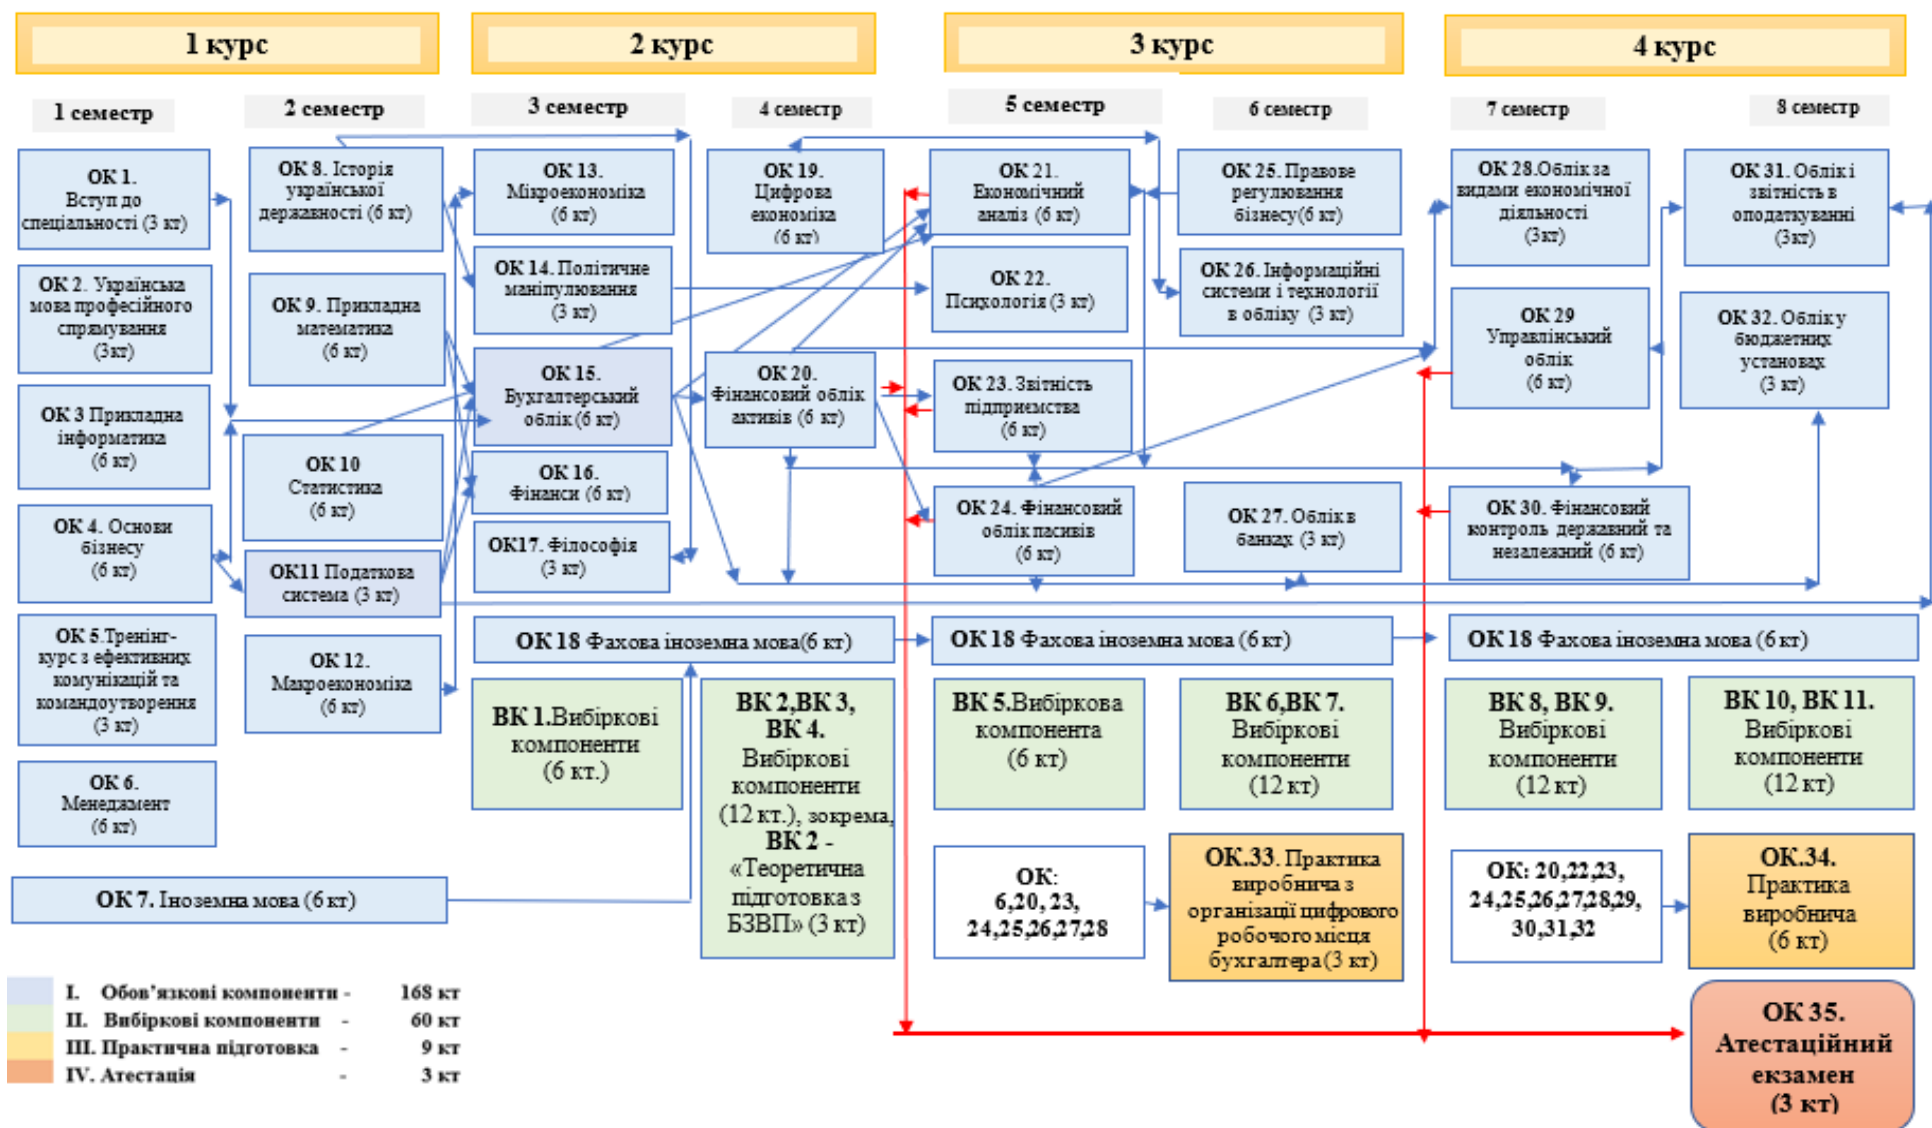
1 курс

2 курс

3 курс

4 курс

1 семестр

2 семестр

3 семестр

4 семестр

5 семестр

6 семестр

7 семестр

8 семестр

ОК 1. Вступ до спеціальності (3 кт)

ОК 2. Українська мова професійного спрямування (3кт)

ОК 3 Прикладна інформатика (6 кт)

ОК 4. Основи бізнесу (6 кт)

ОК 5 Тренінг-курс з ефективних комунікацій та командоутворення (3 кт)

ОК 6. Менеджмент (6 кт)

ОК 7. Іноземна мова (6 кт)

ОК 8. Історія української державності (6 кт)

ОК 9. Прикладна математика (6 кт)

ОК 10 Статистика (6 кт)

ОК11 Податкова система (3 кт)

ОК 12. Макроекономіка (6 кт)

ОК 13. Мікроекономіка (6 кт)

ОК 14. Політичне маніпулювання (3 кт)

ОК 15. Бухгалтерський облік (6 кт)

ОК 16. Фінанси (6 кт)

ОК17. Філософія (3 кт)

ОК 19. Цифрова економіка (6 кт)

ОК 20. Фінансовий облік активів (6 кт)

ОК 21. Економічний аналіз (6 кт)

ОК 22. Психологія (3 кт)

ОК 23. Звітність підприємства (6 кт)

ОК 24. Фінансовий облік пасивів (6 кт)

ОК 25. Правове регулювання бізнесу (6 кт)

ОК 26. Інформаційні системи і технології в обліку (3 кт)

ОК 27. Облік в банках (3 кт)

ОК 28. Облік за видами економічної діяльності (3кт)

ОК 29 Управлінський облік (6 кт)

ОК 30. Фінансовий контроль державний та незалежний (6 кт)

ОК 31. Облік і звітність в оподаткуванні (3кт)

ОК 32. Обліку бюджетних установах (3 кт)

ОК 18 Фахова іноземна мова(6 кт)

ОК 18 Фахова іноземна мова (6 кт)

ОК 18 Фахова іноземна мова (6 кт)

ВК 1. Вибіркові компоненти (6 кт.)

ВК 2, ВК 3, ВК 4. Вибіркові компоненти (12 кт.), зокрема, ВК 2 - «Теоретична підготовка з БЗВП» (3 кт)

ВК 5. Вибіркова компонента (6 кт)

ВК 6, ВК 7. Вибіркові компоненти (12 кт)

ВК 8, ВК 9. Вибіркові компоненти (12 кт)

ВК 10, ВК 11. Вибіркові компоненти (12 кт)

ОК: 6,20, 23, 24,25,26,27,28

ОК.33. Практика виробнича з організації цифрового робочого місця бухгалтера (3 кт)

ОК: 20,22,23, 24,25,26,27,28,29, 30,31,32

ОК.34. Практика виробнича (6 кт)

ОК 35. Атестаційний екзамен (3 кт)

I. Обов'язкові компоненти - 168 кт
II. Вибіркові компоненти - 60 кт
III. Практична підготовка - 9 кт
IV. Атестація - 3 кт